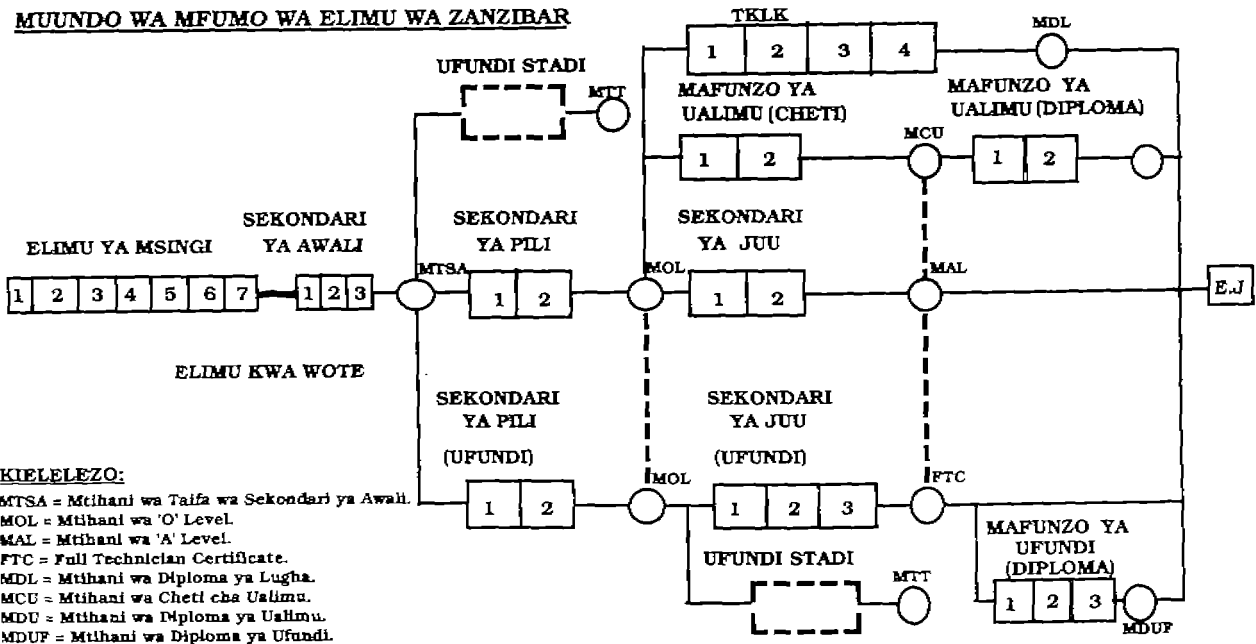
MUUNDO WA MFUMO WA ELIMU WA ZANZIBAR

TKLK

1 2 3 4

MDL

UFUNDI STADI

MTT

MAFUNZO YA UALIMU (CHETI)

MAFUNZO YA UALIMU (DIPLOMA)

1 2

MCU

1 2

SEKONDARI YA AWALI

SEKONDARI YA PILI

SEKONDARI YA JUU

ELIMU YA MSINGI

1 2 3 4 5 6 7

1 2 3

MTSA

1 2

MOL

1 2

MAL

E.J

ELIMU KWA WOTE

SEKONDARI YA PILI

(UFUNDI)

SEKONDARI YA JUU

(UFUNDI)

KIELELEZO:

MTSA = Mtihani wa Taifa wa Sekondari ya Awali.
MOL = Mtihani wa 'O' Level.
MAL = Mtihani wa 'A' Level.
FTC = Full Technician Certificate.
MDL = Mtihani wa Diploma ya Lugha.
MCU = Mtihani wa Cheti cha Ualimu.
MDU = Mtihani wa Diploma ya Ualimu.
MDUF = Mtihani wa Diploma ya Ufundi.

1 2

MOL

1 2 3

FTC

MAFUNZO YA UFUNDI (DIPLOMA)

UFUNDI STADI

MTT

1 2 3

MDUF